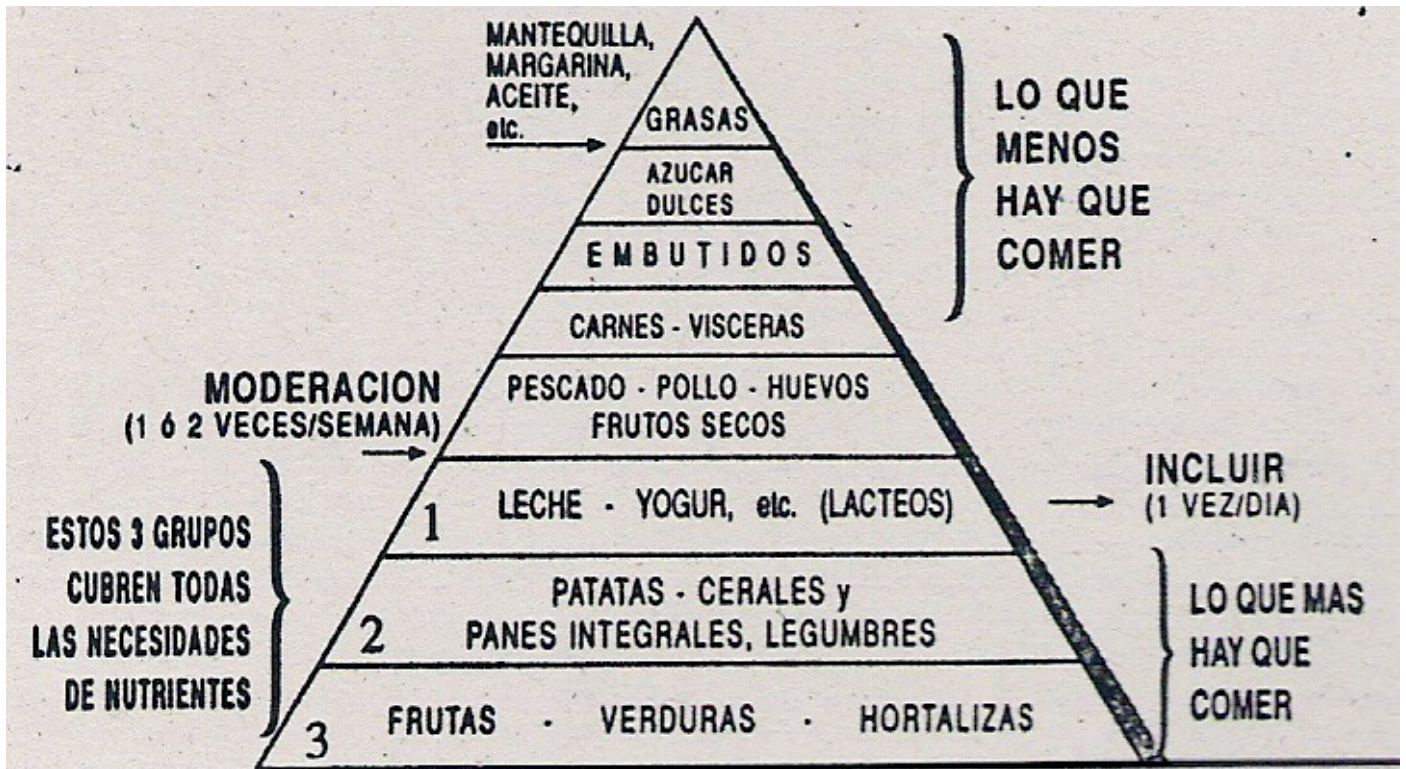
MANTEQUILLA, MARGARINA, ACEITE, etc.

GRASAS

AZUCAR DULCES

EMBUTIDOS

CARNES - VISCERAS

PESCADO - POLLO - HUEVOS FRUTOS SECOS

1 LECHE - YOGUR, etc. (LACTEOS)

2 PATATAS - CERALES y PANES INTEGRALES, LEGUMBRES

3 FRUTAS - VERDURAS - HORTALIZAS

LO QUE MENOS HAY QUE COMER

MODERACION (1 ó 2 VECES/SEMANA)

INCLUIR (1 VEZ/DIA)

ESTOS 3 GRUPOS CUBREN TODAS LAS NECESIDADES DE NUTRIENTES

LO QUE MAS HAY QUE COMER